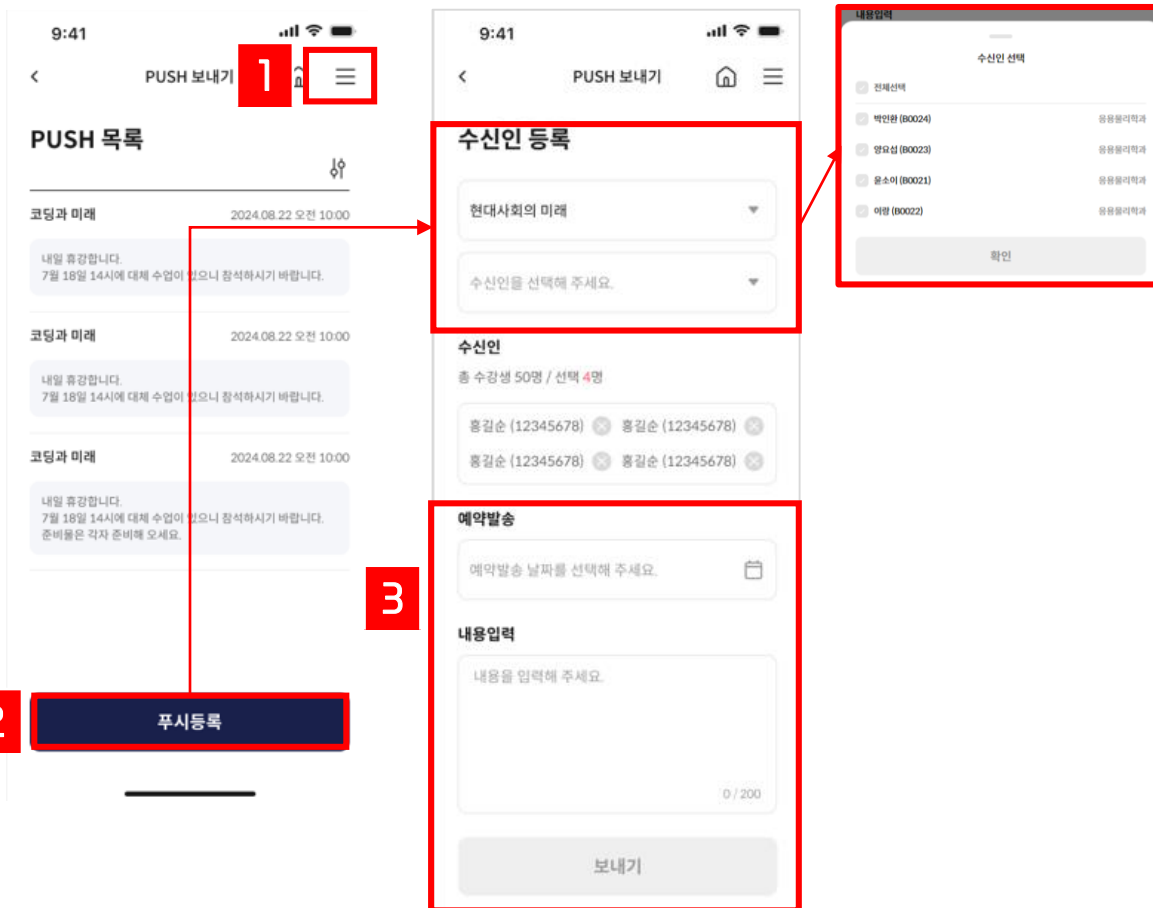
9:41

PUSH 보내기

1

PUSH 목록

코딩과 미래
2024.08.22 오전 10:00

내일 휴강합니다.
7월 18일 14시에 대체 수업이 있으니 참석하시기 바랍니다.

코딩과 미래
2024.08.22 오전 10:00

내일 휴강합니다.
7월 18일 14시에 대체 수업이 있으니 참석하시기 바랍니다.

코딩과 미래
2024.08.22 오전 10:00

내일 휴강합니다.
7월 18일 14시에 대체 수업이 있으니 참석하시기 바랍니다.
준비물은 각자 준비해 오세요.

2

푸시등록

9:41

PUSH 보내기

수신인 등록

현대사회의 미래

수신인을 선택해 주세요.

수신인

총 수강생 50명 / 선택 4명

홍길순 (12345678) 홍길순 (12345678)
홍길순 (12345678) 홍길순 (12345678)

3

예약발송

예약발송 날짜를 선택해 주세요.

내용입력

내용을 입력해 주세요.

0 / 200

보내기

내용입력

수신인 선택

전체선택

박인환 (B0024) 응용물리학과
양요섭 (B0023) 응용물리학과
윤소이 (B0021) 응용물리학과
이랑 (B0022) 응용물리학과

확인